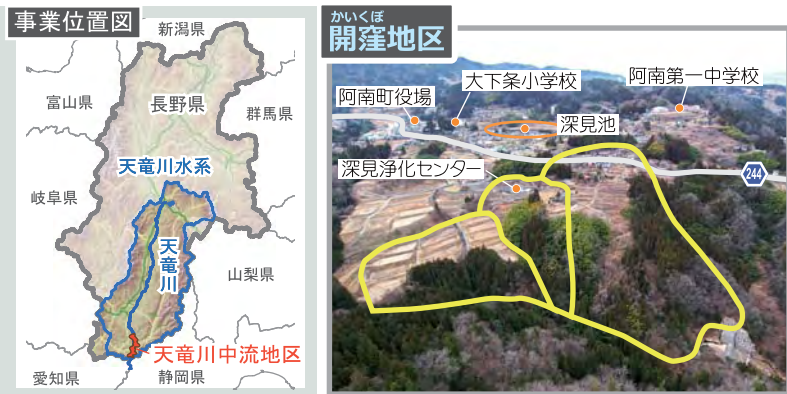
事業位置図

新潟県

富山県

長野県

群馬県

天竜川水系

岐阜県

天竜川

山梨県

天竜川中流地区

愛知県

静岡県

かいくぼ
開窪地区

阿南町役場

大下条小学校

阿南第一中学校

深見池

深見浄化センター

244